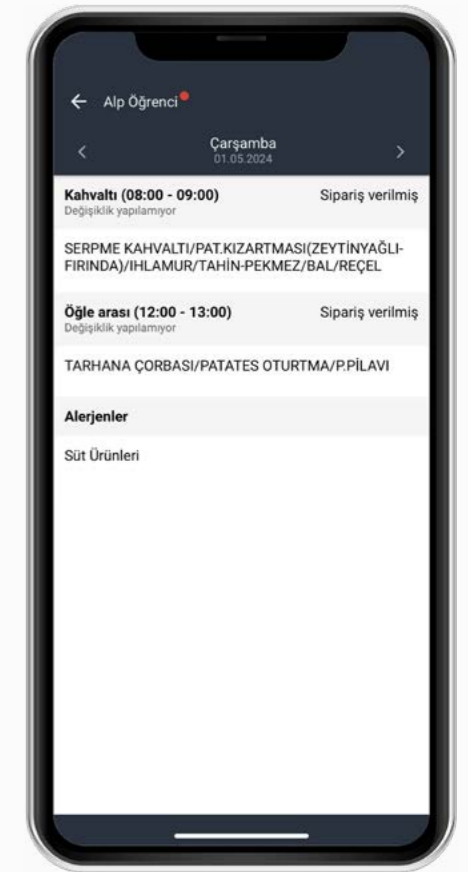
Alp Öğrenci

Çarşamba
01.05.2024

Kahvaltı (08:00 - 09:00)
Değişiklik yapılamıyor
Sipariş verilmiş

SERPME KAHVALTI/PAT.KIZARTMASI(ZEYTİNYAĞLI-FIRINDA)/IHLAMUR/TAHİN-PEKMEZ/BAL/REÇEL

Öğle arası (12:00 - 13:00)
Değişiklik yapılamıyor
Sipariş verilmiş

TARHANA ÇORBASI/PATATES OTURTMA/P.PİLAVI

Alerjenler

Süt Ürünleri